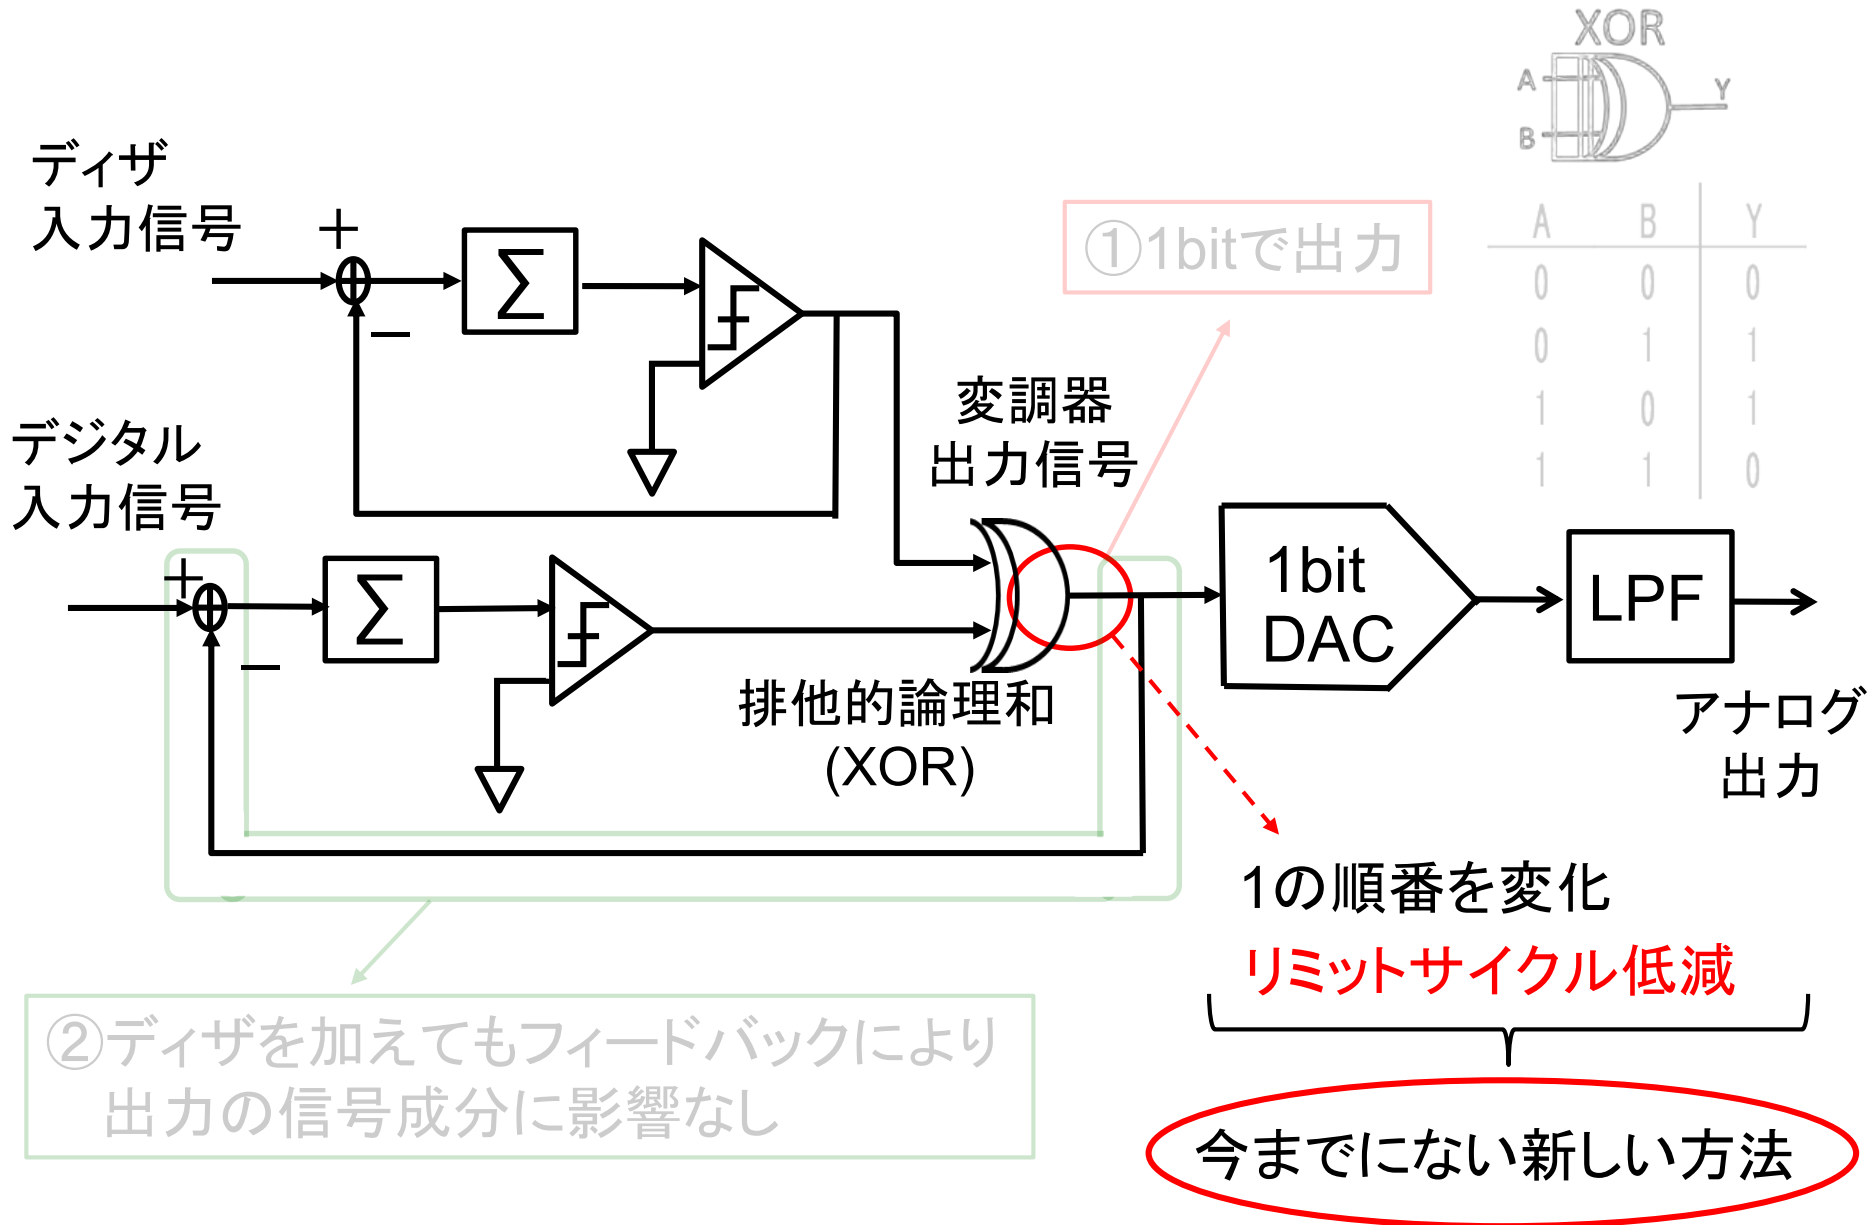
XOR

A B Y

| A | B | Y |
|---|---|---|
| 0 | 0 | 0 |
| 0 | 1 | 1 |
| 1 | 0 | 1 |
| 1 | 1 | 0 |

ディザ
入力信号

+

−

$\Sigma$

①1bitで出力

変調器
出力信号

デジタル
入力信号

+

−

$\Sigma$

1bit
DAC

LPF

排他的論理和
(XOR)

アナログ
出力

1の順番を変化

リミットサイクル低減

今までにない新しい方法

②ディザを加えてもフィードバックにより
出力の信号成分に影響なし